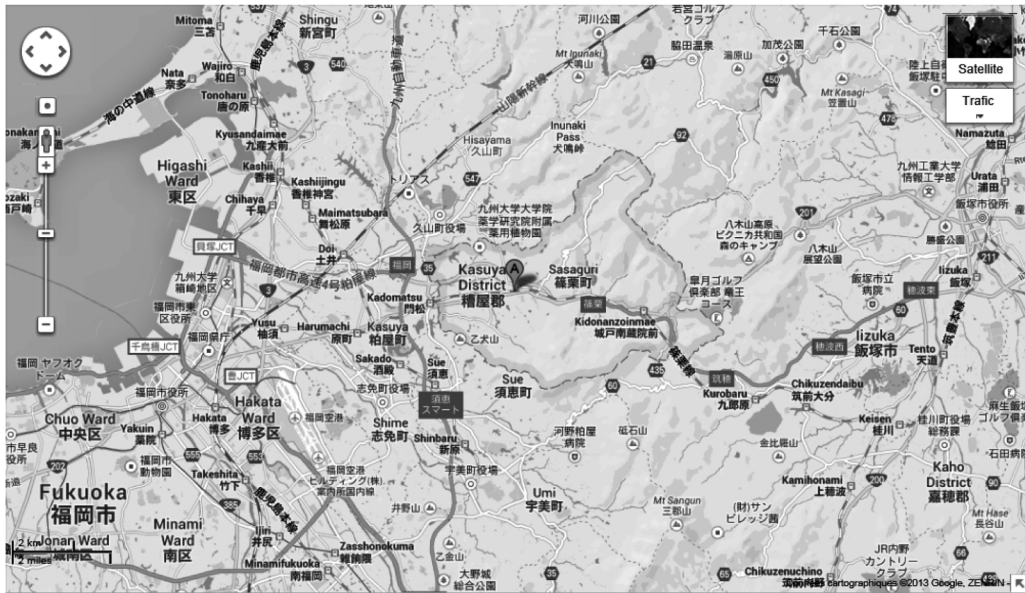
Mitoma
三苫
Shingu
新宮町
河川公園
若宮ゴルフ
千石公園
Satellite
Trafic
Nata
奈多
Wajiro
和白
Tonoharu
唐の原
海の中道線
鹿児島本線
九州自動車道
山陽新幹線
Mt Inunaki
犬鳴山
脇田温泉
加茂公園
Mt Kasagi
笠置山
陸上自
Higashi
Ward
東区
Kyusandaimae
九産大前
Kashii
香椎
Kashiijingu
香椎神宮
Chihaya
千早
Maimatsubara
舞松原
Doi
土井
Hisayama
久山町
Inunaki
Pass
犬鳴峠
トリアス
久山町役場
九州大学大学院
薬学研究院附属
薬用植物園
九州工業大学
情報工学部
Urata
浦田
飯塚市役所
八木山高原
ピクニカ共和国
森のキャンプ
八木山
展望公園
勝盛公園
貝塚JCT
九州大学
箱崎地区
福岡市東区
役所
福岡都市高速4号粕屋線
福岡
Kasuya
District
糟屋郡
Sasaguri
篠栗町
篠栗
皐月ゴルフ
倶楽部 竜王
コース
飯塚市
Iizuka
飯塚
Kadomatsu
門松
Kasuya
粕屋町
Yusu
柚須
Harumachi
原町
Kidonanzoinmae
城戸南蔵院前
篠栗線
Iizuka
飯塚市
Tento
天道
福岡県庁
千鳥橋JCT
Sakado
酒殿
Sue
須恵
乙犬山
福岡 ヤフオク
ドーム
志免町役場
Sue
須恵町
須恵
スマート
筑穂
筑豊本線
Chikuzendaibu
筑前大分
福岡市役所
Kurobaru
九郎原
Keisen
桂川
Chuo Ward
中央区
Hakata
博多
Hakata
Ward
博多区
福岡空港
Shime
志免町
河野柏屋
病院
砥石山
桂川町役場
麻生飯塚
ゴルフ倶楽部
Yakuin
薬院
Shinbaru
新原
金比羅山
Kamihonami
上穂波
Kaho
District
嘉穂郡
Fukuoka
福岡市
Takeshita
竹下
福岡空港
ヒルティング(株)
南区
宇美町役場
Umi
宇美町
Mt Sangun
三郡山
(財)サン
ビレッジ茜
Minami
Ward
南区
Ijiri
井尻
鹿児島本線
井野山
Jonan Ward
城南区
Zasshonokuma
雑餉隈
乙金山
Minamifukuoka
南福岡
大野城
総合公園
JR内野
カントリー
クラブ
Chikuzenuchino
長谷山
2 km
2 miles
Données cartographiques ©2013 Google, ZENRIN